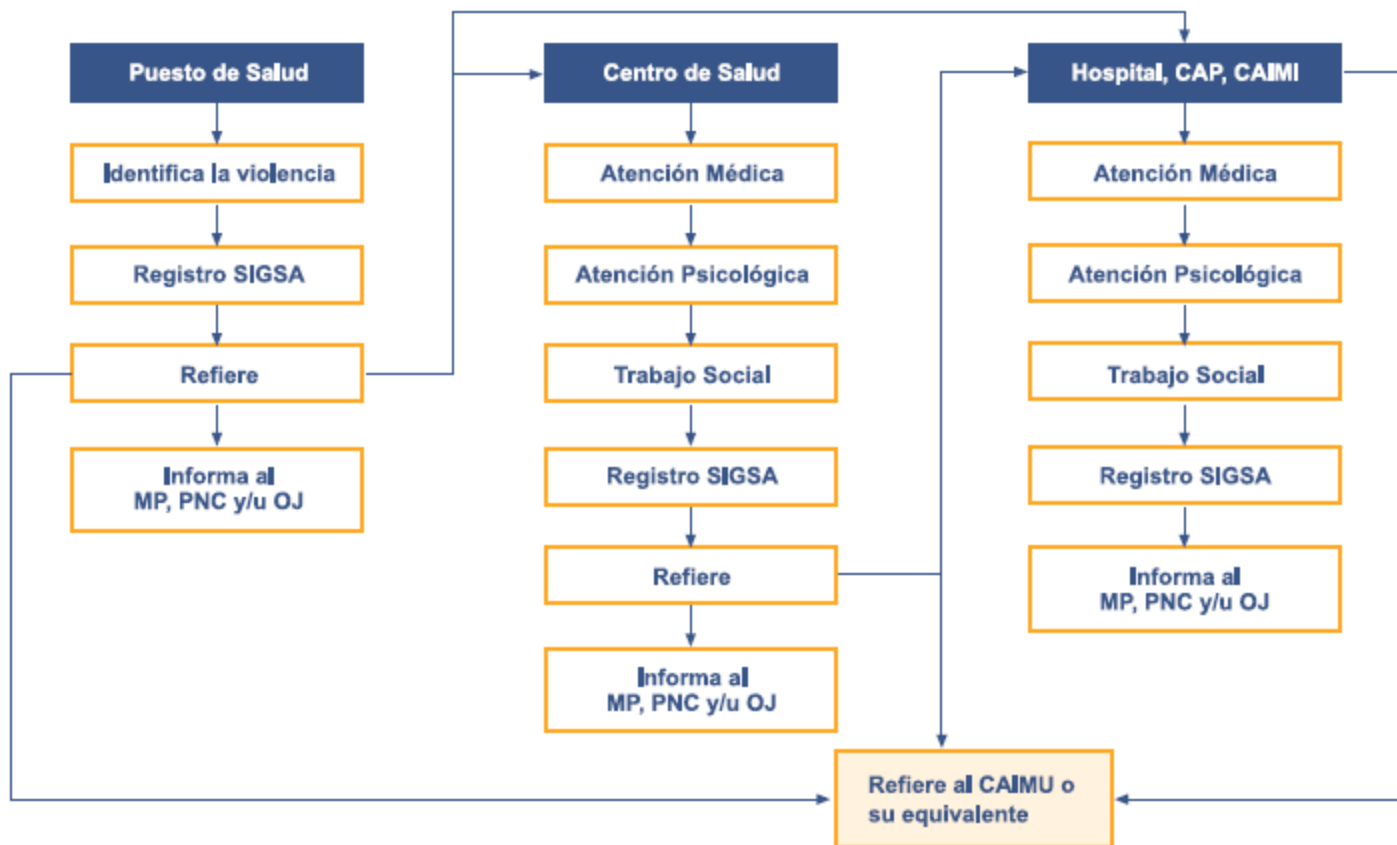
Puesto de Salud

Identifica la violencia

Registro SIGSA

Refiere

Informa al MP, PNC y/u OJ

Centro de Salud

Atención Médica

Atención Psicológica

Trabajo Social

Registro SIGSA

Refiere

Informa al MP, PNC y/u OJ

Hospital, CAP, CAIMI

Atención Médica

Atención Psicológica

Trabajo Social

Registro SIGSA

Informa al MP, PNC y/u OJ

Refiere al CAIMU o su equivalente